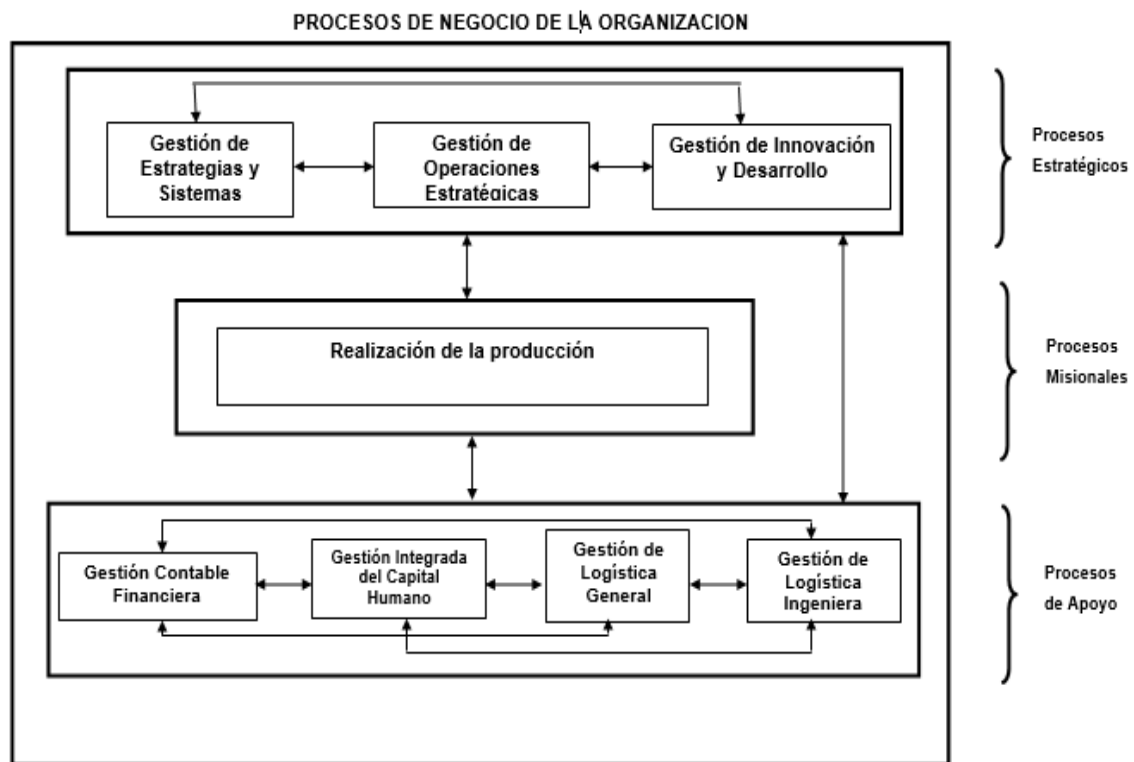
PROCESOS DE NEGOCIO DE LA ORGANIZACION

Gestión de Estrategias y Sistemas

Gestión de Operaciones Estratégicas

Gestión de Innovación y Desarrollo

Procesos Estratégicos

Realización de la producción

Procesos Misionales

Gestión Contable Financiera

Gestión Integrada del Capital Humano

Gestión de Logística General

Gestión de Logística Ingeniera

Procesos de Apoyo